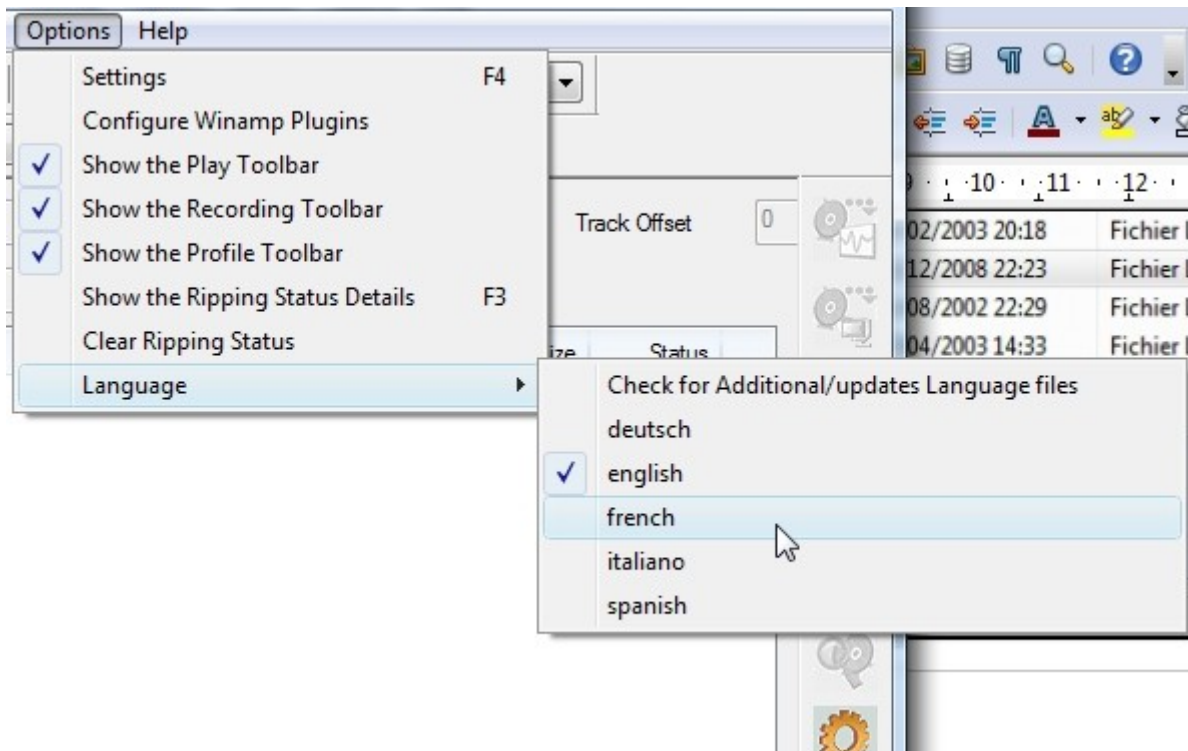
Options Help

Settings F4
Configure Winamp Plugins
✓ Show the Play Toolbar
✓ Show the Recording Toolbar
✓ Show the Profile Toolbar
Show the Ripping Status Details F3
Clear Ripping Status
Language ▸

Check for Additional/updates Language files
deutsch
✓ english
french
italiano
spanish

Track Offset 0
ize Status

10 11 12

02/2003 20:18 Fichier
12/2008 22:23 Fichier
08/2002 22:29 Fichier
04/2003 14:33 Fichier